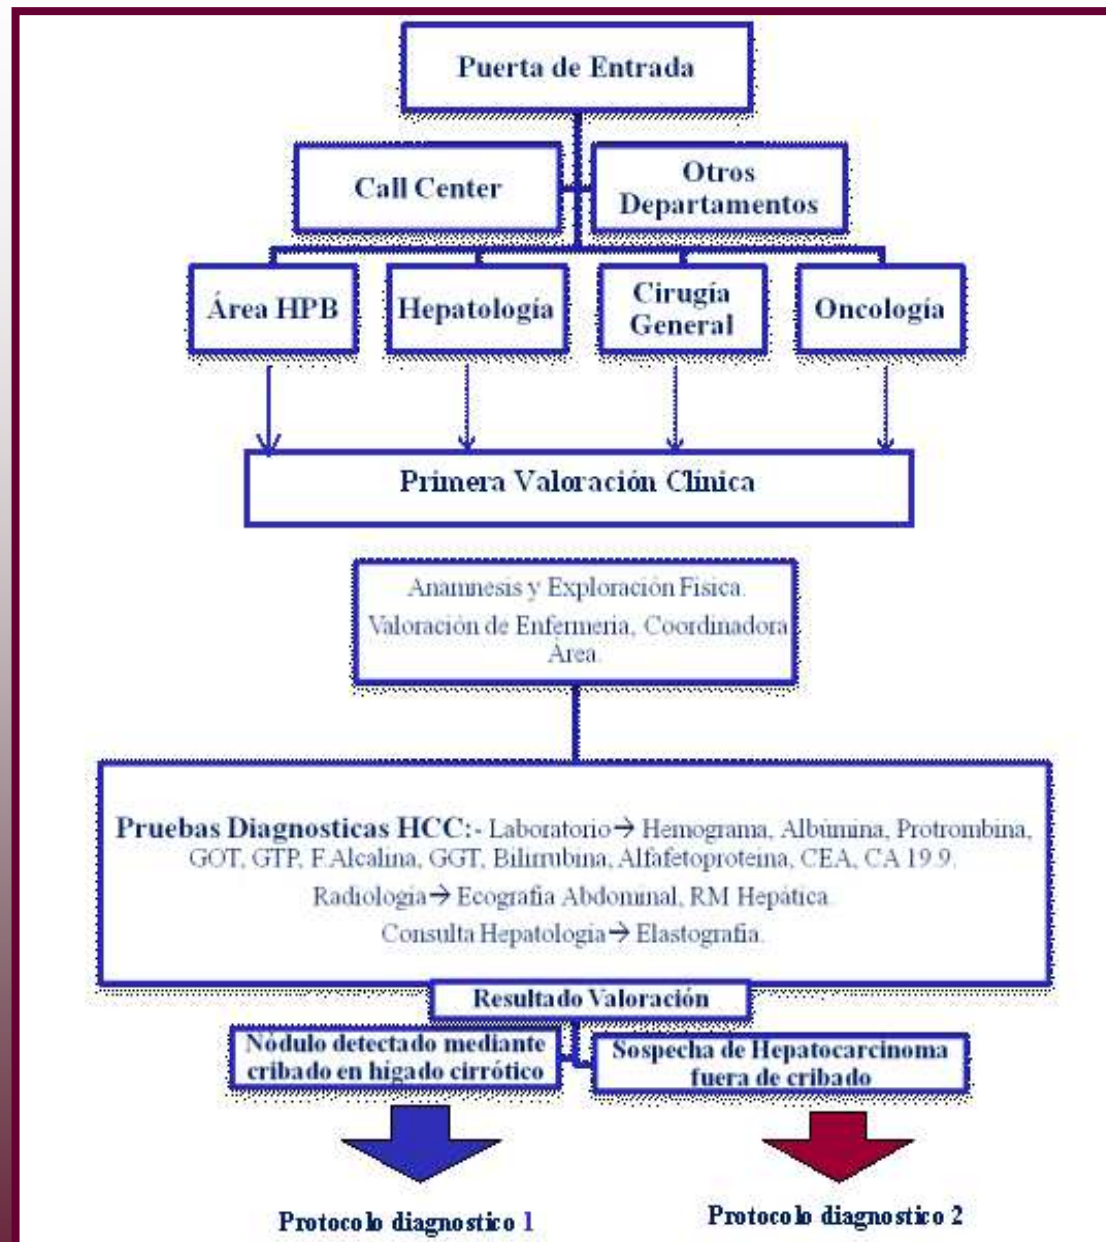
Puerta de Entrada

Call Center

Otros Departamentos

Área HPB

Hepatología

Cirugía General

Oncología

Primera Valoración Clínica

Anamnesis y Exploración Física.

Valoración de Enfermería, Coordinadora Área.

Pruebas Diagnosticas HCC:- Laboratorio→ Hemograma, Albúmina, Protrombina, GOT, GTP, F.Alcalina, GGT, Bilirrubina, Alfafetoproteina, CEA, CA 19.9.

Radiologia→ Ecografia Abdominal, RM Hepática.

Consulta Hepatologia→ Elastografia.

Resultado Valoración

Nódulo detectado mediante cribado en hígado cirrótico

Sospecha de Hepatocarcinoma fuera de cribado

Protocolo diagnostico 1

Protocolo diagnostico 2